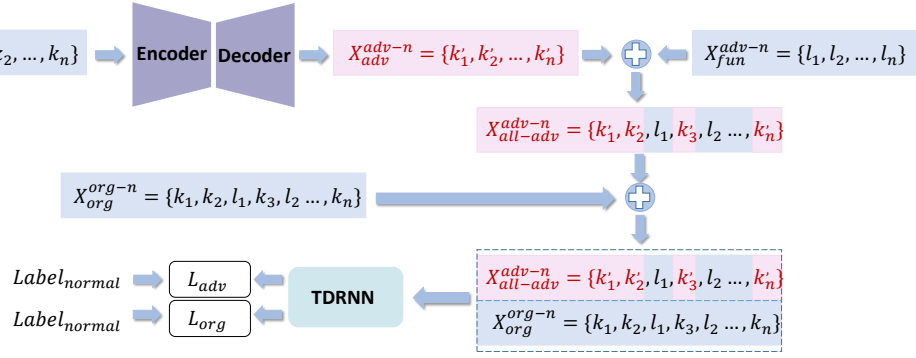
$_2, \ldots, k_n\}$

Encoder

Decoder

$X_{adv}^{adv-n} = \{k'_1, k'_2, \ldots, k'_n\}$

$X_{fun}^{adv-n} = \{l_1, l_2, \ldots, l_n\}$

$X_{all-adv}^{adv-n} = \{k'_1, k'_2, l_1, k'_3, l_2 \ldots, k'_n\}$

$X_{org}^{org-n} = \{k_1, k_2, l_1, k_3, l_2 \ldots, k_n\}$

$Label_{normal}$

$L_{adv}$

TDRNN

$X_{all-adv}^{adv-n} = \{k'_1, k'_2, l_1, k'_3, l_2 \ldots, k'_n\}$

$Label_{normal}$

$L_{org}$

$X_{org}^{org-n} = \{k_1, k_2, l_1, k_3, l_2 \ldots, k_n\}$